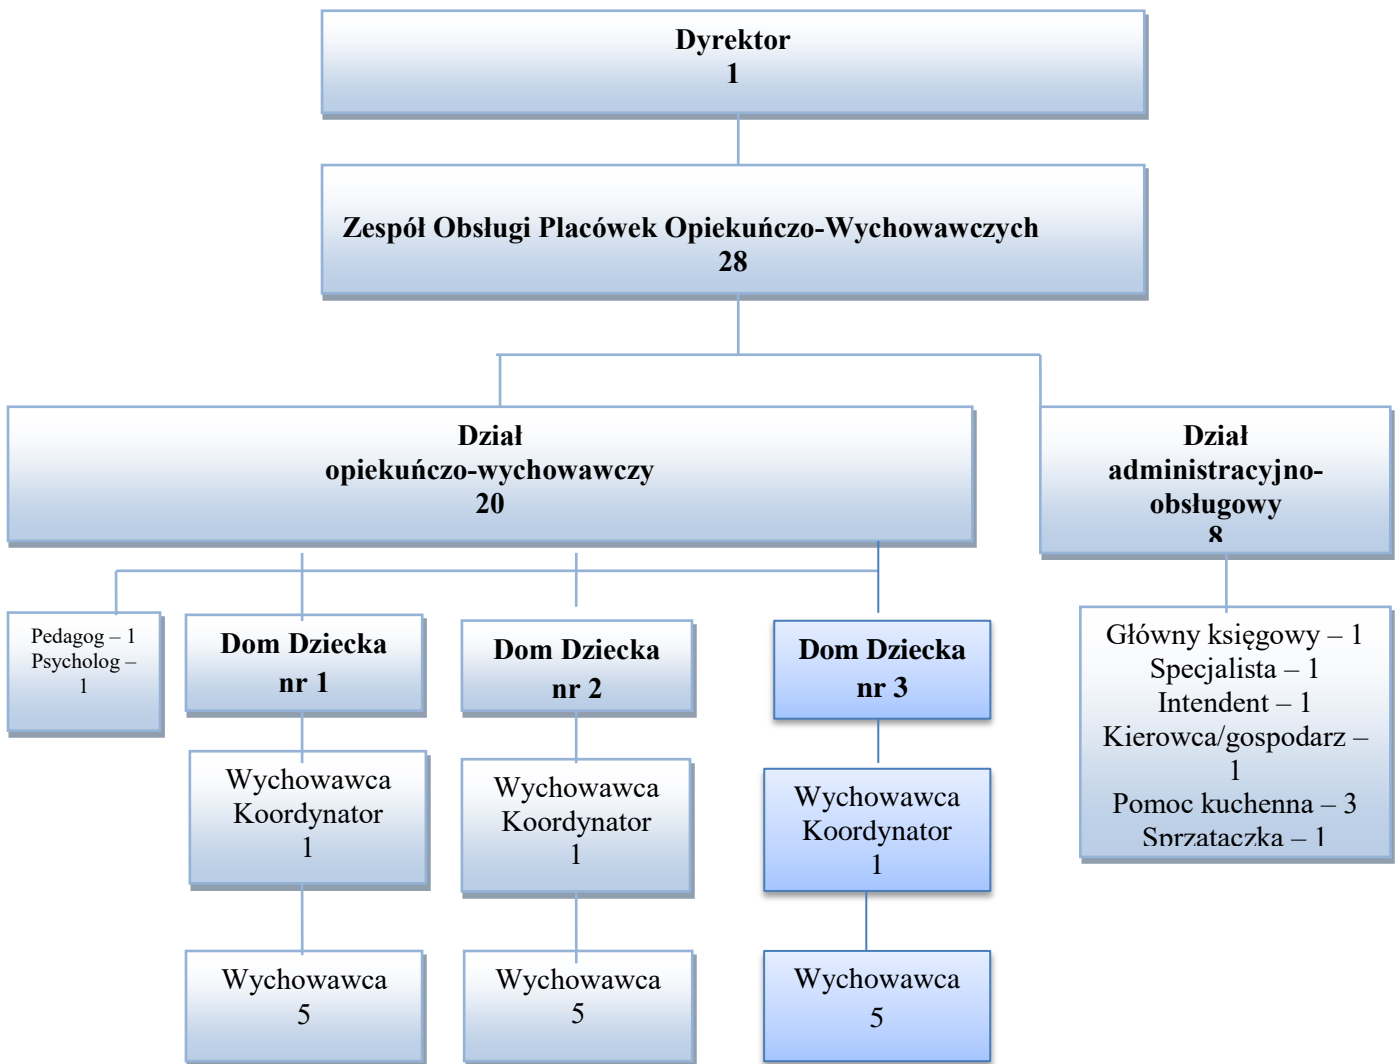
Dyrektor
1

Zespół Obsługi Placówek Opiekuńczo-Wychowawczych
28

Dział
opiekuńczo-wychowawczy
20

Dział
administracyjno-obsługowy
8

Pedagog – 1
Psychólog – 1

Dom Dziecka
nr 1

Dom Dziecka
nr 2

Dom Dziecka
nr 3

Główny księgowy – 1
Specjalista – 1
Intendent – 1
Kierowca/gospodarz – 1
Pomoc kuchenna – 3
Sprzątaczka – 1

Wychowawca
Koordynator
1

Wychowawca
Koordynator
1

Wychowawca
Koordynator
1

Wychowawca
5

Wychowawca
5

Wychowawca
5